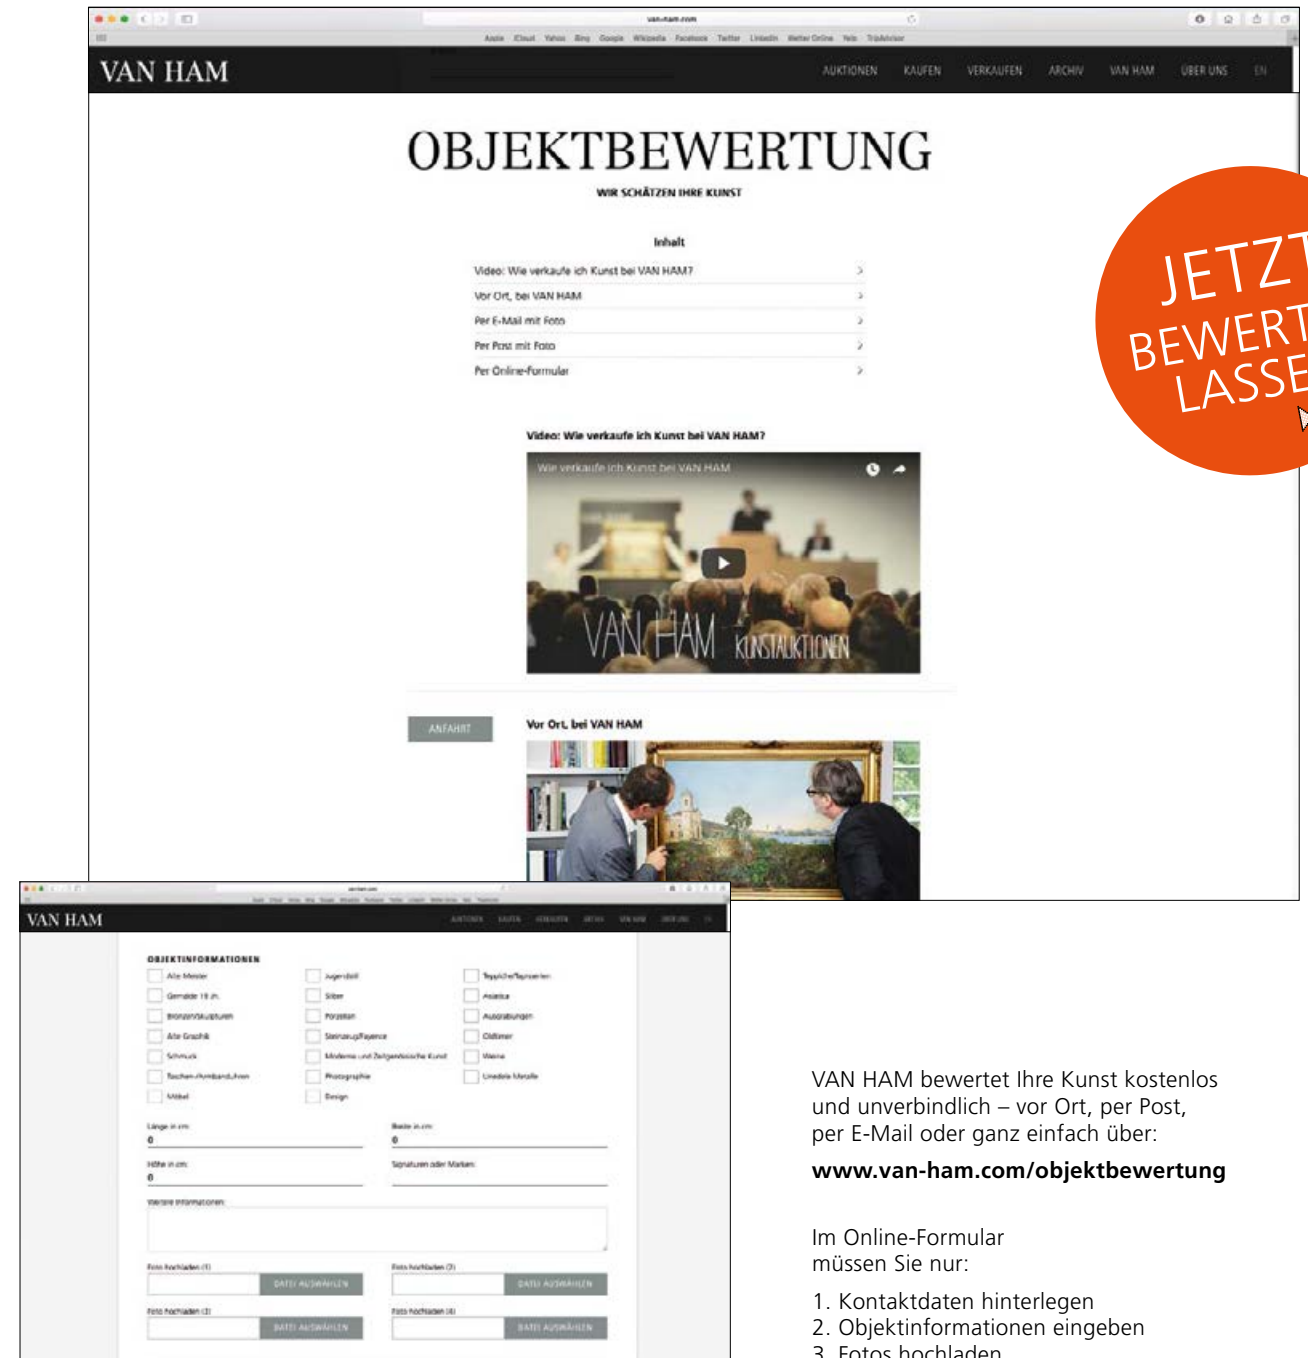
van-ham.com

Apple iCloud Yahoo Bing Google Wikipedia Facebook Twitter LinkedIn Wetter Online Yelp TripAdvisor

VAN HAM

AUKTIONEN KAUFEN VERKAUFEN ARCHIV VAN HAM ÜBER UNS EN

OBJEKTBEWERTUNG

WIR SCHÄTZEN IHRE KUNST

Inhalt

Video: Wie verkaufe ich Kunst bei VAN HAM?

Vor Ort, bei VAN HAM

Per E-Mail mit Foto

Per Post mit Foto

Per Online-Formular

JETZT BEWERT LASSE

Video: Wie verkaufe ich Kunst bei VAN HAM?

Wie verkaufe ich Kunst bei VAN HAM

VAN HAM KUNSTAUKTIONEN

ANFAHRT

Vor Ort, bei VAN HAM

VAN HAM

OBJEKTINFORMATIONEN

Alte Meister
Gemälde 19. Jh.
Bronzen/Skulpturen
Alte Graphik
Schmuck
Taschen-/Armbanduhren
Möbel
Jugendstil
Silber
Porzellan
Steinzeug/Fayence
Moderne und Zeitgenössische Kunst
Photographie
Design
Teppiche/Tapisserien
Asiatica
Ausgrabungen
Oldtimer
Weine
Unedele Metalle

Länge in cm:
0
Breite in cm:
0
Höhe in cm:
0
Signaturen oder Marken:

Weitere Informationen:

Foto hochladen (1)
DATEI AUSWÄHLEN
Foto hochladen (2)
DATEI AUSWÄHLEN
Foto hochladen (3)
DATEI AUSWÄHLEN
Foto hochladen (4)
DATEI AUSWÄHLEN

VAN HAM bewertet Ihre Kunst kostenlos und unverbindlich – vor Ort, per Post, per E-Mail oder ganz einfach über:

www.van-ham.com/objektbewertung

Im Online-Formular müssen Sie nur:

1. Kontaktdaten hinterlegen
2. Objektinformationen eingeben
3. Fotos hochladen